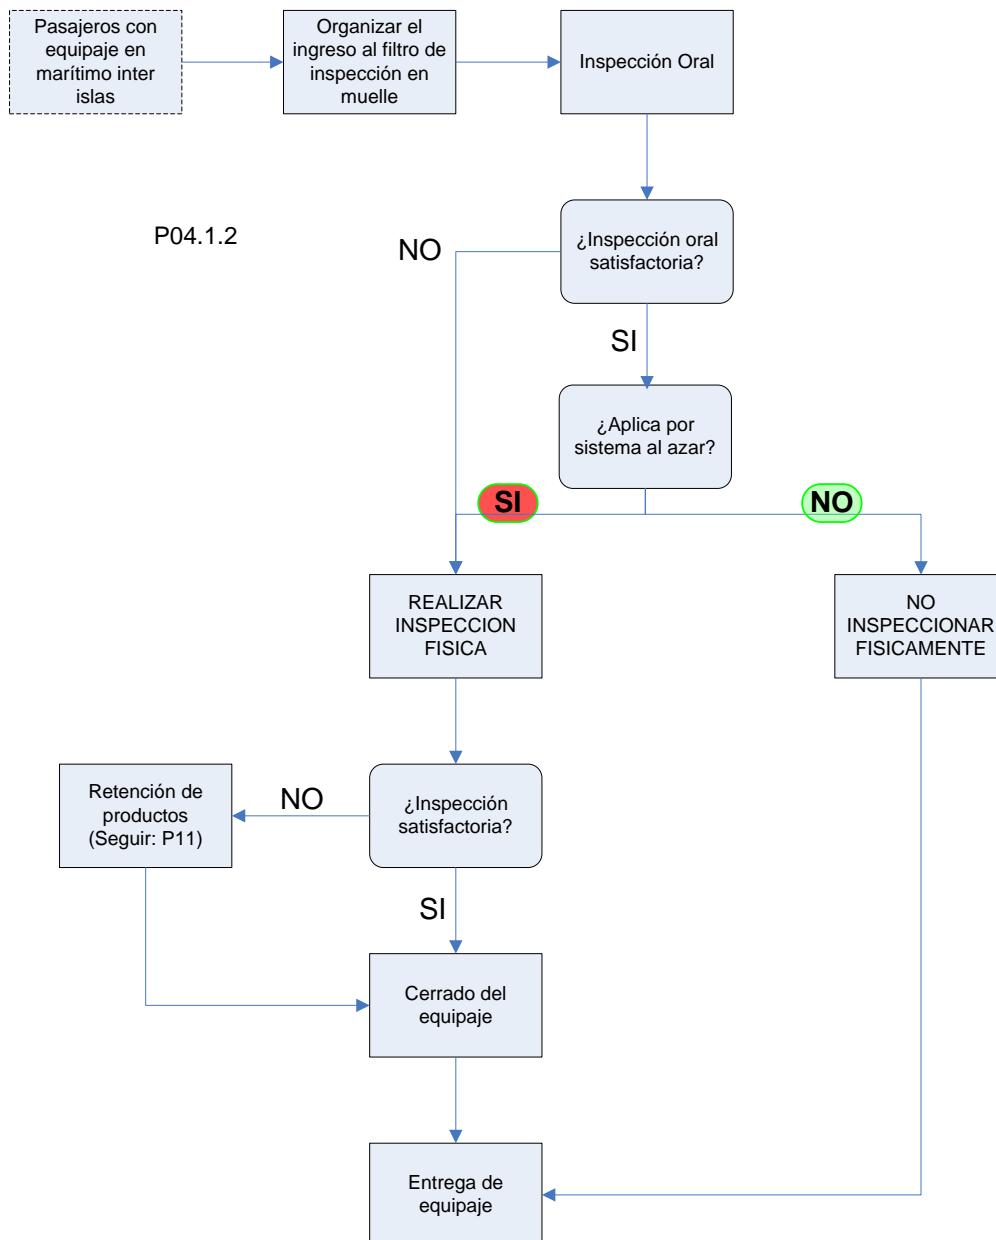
Pasajeros con equipaje en marítimo inter islas

Organizar el ingreso al filtro de inspección en muelle

Inspección Oral

P04.1.2

NO

¿Inspección oral satisfactoria?

SI

¿Aplica por sistema al azar?

SI

NO

REALIZAR INSPECCION FISICA

NO INSPECCIONAR FISICAMENTE

Retención de productos (Seguir: P11)

NO

¿Inspección satisfactoria?

SI

Cerrado del equipaje

Entrega de equipaje